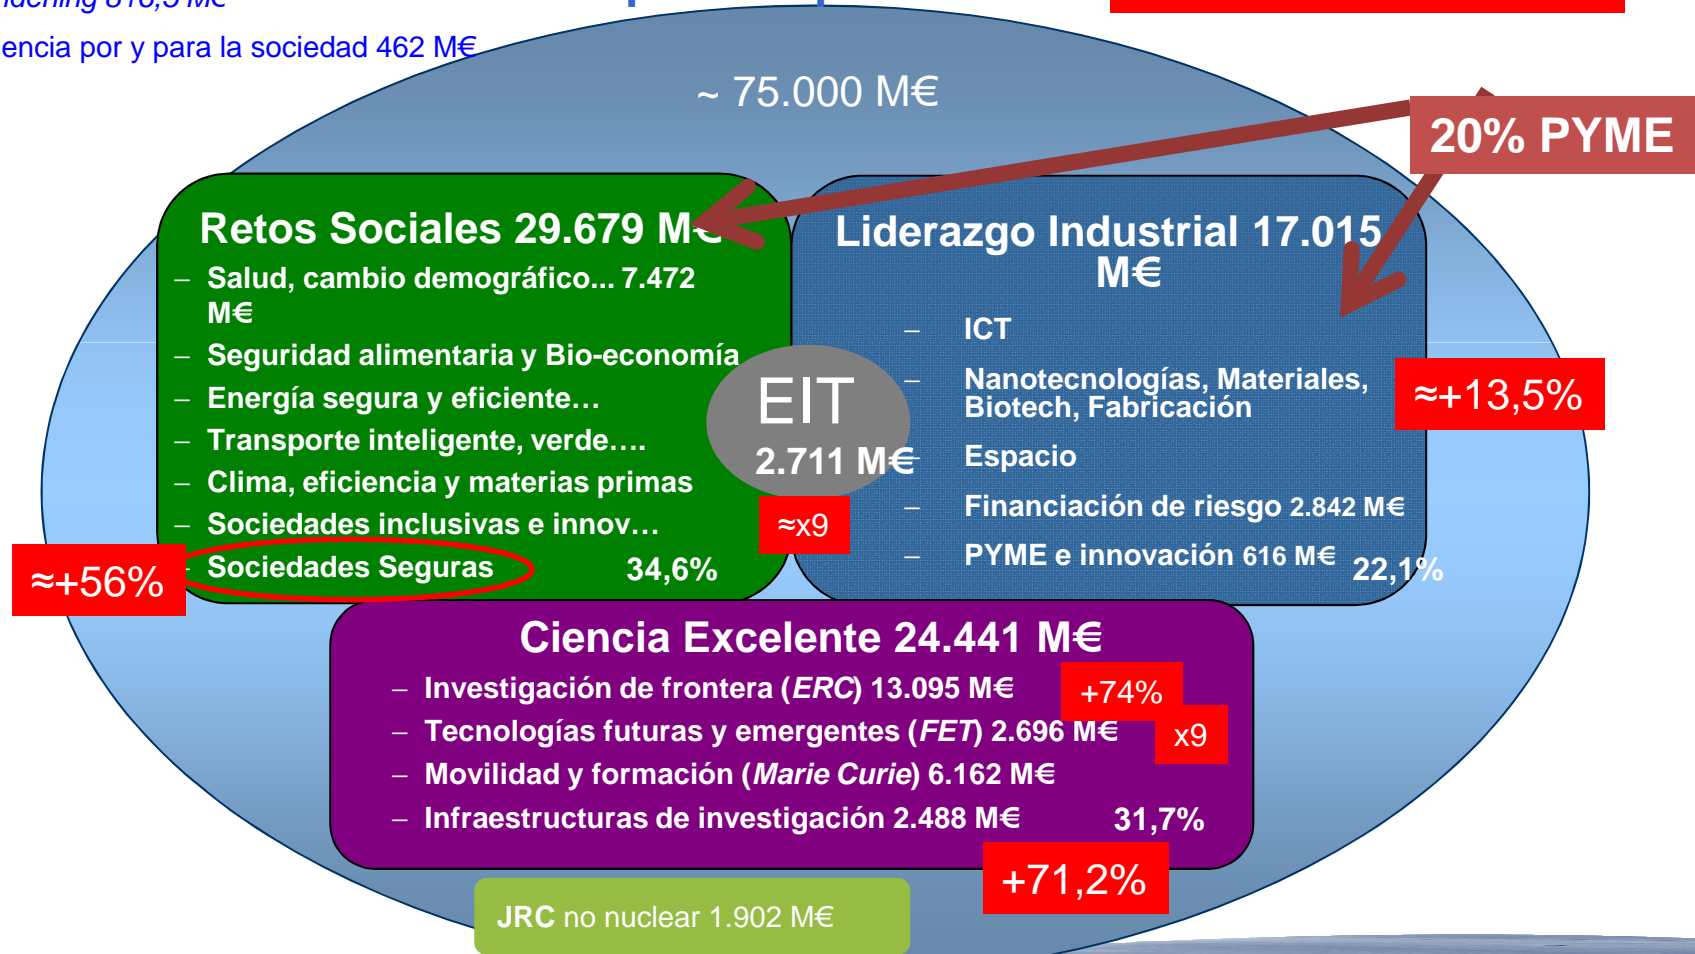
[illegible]

encia por y para la sociedad 462 M€

~ 75.000 M€

20% PYME

Retos Sociales 29.679 M€

– Salud, cambio demográfico... 7.472 M€
– Seguridad alimentaria y Bio-economía
– Energía segura y eficiente…
– Transporte inteligente, verde….
– Clima, eficiencia y materias primas
– Sociedades inclusivas e innov…
– Sociedades Seguras 34,6%

≈+56%

EIT
2.711 M€

≈x9

Liderazgo Industrial 17.015 M€

– ICT
– Nanotecnologías, Materiales, Biotech, Fabricación
– Espacio
– Financiación de riesgo 2.842 M€
– PYME e innovación 616 M€ 22,1%

≈+13,5%

Ciencia Excelente 24.441 M€

– Investigación de frontera (*ERC*) 13.095 M€ +74%
– Tecnologías futuras y emergentes (*FET*) 2.696 M€ x9
– Movilidad y formación (*Marie Curie*) 6.162 M€
– Infraestructuras de investigación 2.488 M€ 31,7%

+71,2%

JRC no nuclear 1.902 M€